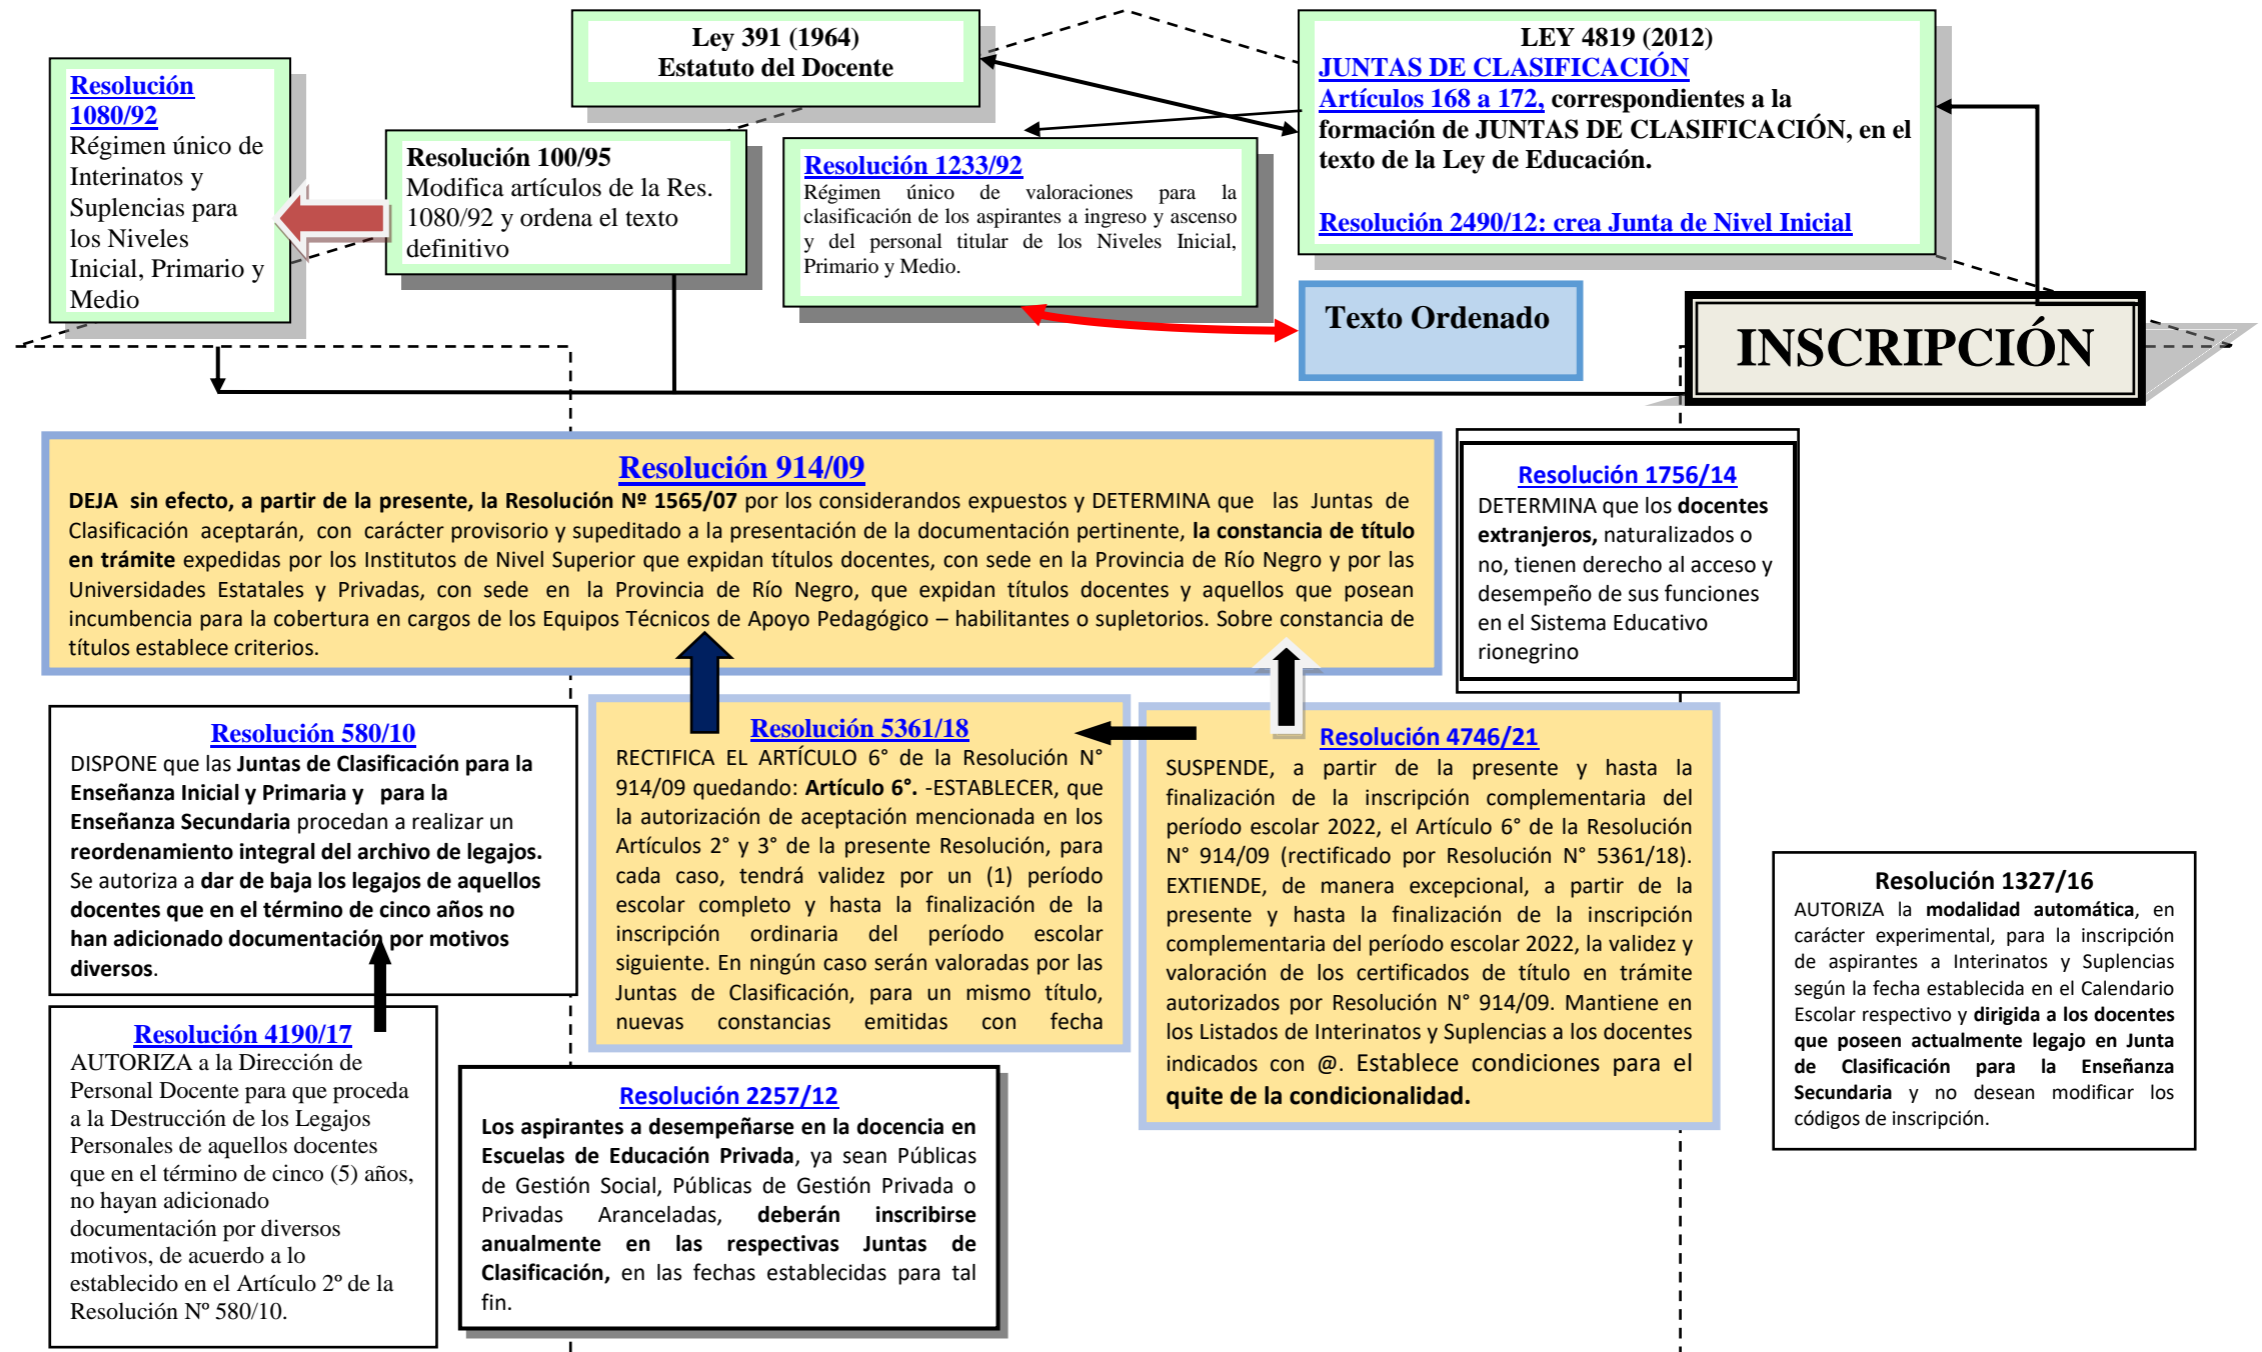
Resolución 1080/92
Régimen único de Interinatos y Suplencias para los Niveles Inicial, Primario y Medio

Ley 391 (1964)
Estatuto del Docente

Resolución 100/95
Modifica artículos de la Res. 1080/92 y ordena el texto definitivo

Resolución 1233/92
Régimen único de valoraciones para la clasificación de los aspirantes a ingreso y ascenso y del personal titular de los Niveles Inicial, Primario y Medio.

LEY 4819 (2012)
JUNTAS DE CLASIFICACIÓN
Artículos 168 a 172, correspondientes a la formación de JUNTAS DE CLASIFICACIÓN, en el texto de la Ley de Educación.

Resolución 2490/12: crea Junta de Nivel Inicial

Texto Ordenado

INSCRIPCIÓN

Resolución 914/09
DEJA sin efecto, a partir de la presente, la Resolución Nº 1565/07 por los considerandos expuestos y DETERMINA que las Juntas de Clasificación aceptarán, con carácter provisorio y supeditado a la presentación de la documentación pertinente, la constancia de título en trámite expedidas por los Institutos de Nivel Superior que expidan títulos docentes, con sede en la Provincia de Río Negro y por las Universidades Estatales y Privadas, con sede en la Provincia de Río Negro, que expidan títulos docentes y aquellos que posean incumbencia para la cobertura en cargos de los Equipos Técnicos de Apoyo Pedagógico – habilitantes o supletorios. Sobre constancia de títulos establece criterios.

Resolución 1756/14
DETERMINA que los docentes extranjeros, naturalizados o no, tienen derecho al acceso y desempeño de sus funciones en el Sistema Educativo rionegrino

Resolución 580/10
DISPONE que las Juntas de Clasificación para la Enseñanza Inicial y Primaria y para la Enseñanza Secundaria procedan a realizar un reordenamiento integral del archivo de legajos. Se autoriza a dar de baja los legajos de aquellos docentes que en el término de cinco años no han adicionado documentación por motivos diversos.

Resolución 5361/18
RECTIFICA EL ARTÍCULO 6° de la Resolución N° 914/09 quedando: Artículo 6°. -ESTABLECER, que la autorización de aceptación mencionada en los Artículos 2° y 3° de la presente Resolución, para cada caso, tendrá validez por un (1) período escolar completo y hasta la finalización de la inscripción ordinaria del período escolar siguiente. En ningún caso serán valoradas por las Juntas de Clasificación, para un mismo título, nuevas constancias emitidas con fecha

Resolución 4746/21
SUSPENDE, a partir de la presente y hasta la finalización de la inscripción complementaria del período escolar 2022, el Artículo 6° de la Resolución N° 914/09 (rectificado por Resolución N° 5361/18). EXTIENDE, de manera excepcional, a partir de la presente y hasta la finalización de la inscripción complementaria del período escolar 2022, la validez y valoración de los certificados de título en trámite autorizados por Resolución N° 914/09. Mantiene en los Listados de Interinatos y Suplencias a los docentes indicados con @. Establece condiciones para el quite de la condicionalidad.

Resolución 1327/16
AUTORIZA la modalidad automática, en carácter experimental, para la inscripción de aspirantes a Interinatos y Suplencias según la fecha establecida en el Calendario Escolar respectivo y dirigida a los docentes que poseen actualmente legajo en Junta de Clasificación para la Enseñanza Secundaria y no desean modificar los códigos de inscripción.

Resolución 4190/17
AUTORIZA a la Dirección de Personal Docente para que proceda a la Destrucción de los Legajos Personales de aquellos docentes que en el término de cinco (5) años, no hayan adicionado documentación por diversos motivos, de acuerdo a lo establecido en el Artículo 2º de la Resolución Nº 580/10.

Resolución 2257/12
Los aspirantes a desempeñarse en la docencia en Escuelas de Educación Privada, ya sean Públicas de Gestión Social, Públicas de Gestión Privada o Privadas Aranceladas, deberán inscribirse anualmente en las respectivas Juntas de Clasificación, en las fechas establecidas para tal fin.